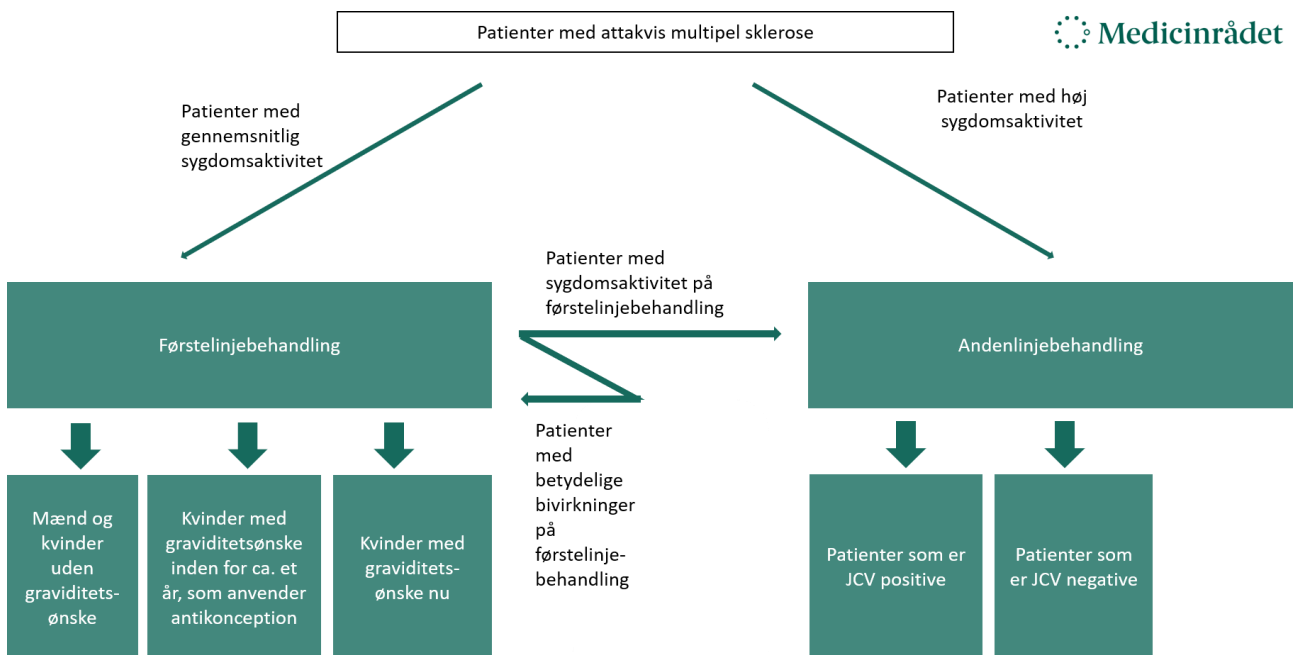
Patienter med attakvis multipel sklerose

Medicinrådet

Patienter med gennemsnitlig sygdomsaktivitet

Patienter med høj sygdomsaktivitet

Patienter med sygdomsaktivitet på førstelinjebehandling

Førstelinjebehandling

Andenlinjebehandling

Patienter med betydelige bivirkninger på førstelinjebehandling

Mænd og kvinder uden graviditetsønske

Kvinder med graviditetsønske inden for ca. et år, som anvender antikonception

Kvinder med graviditetsønske nu

Patienter som er JCV positive

Patienter som er JCV negative